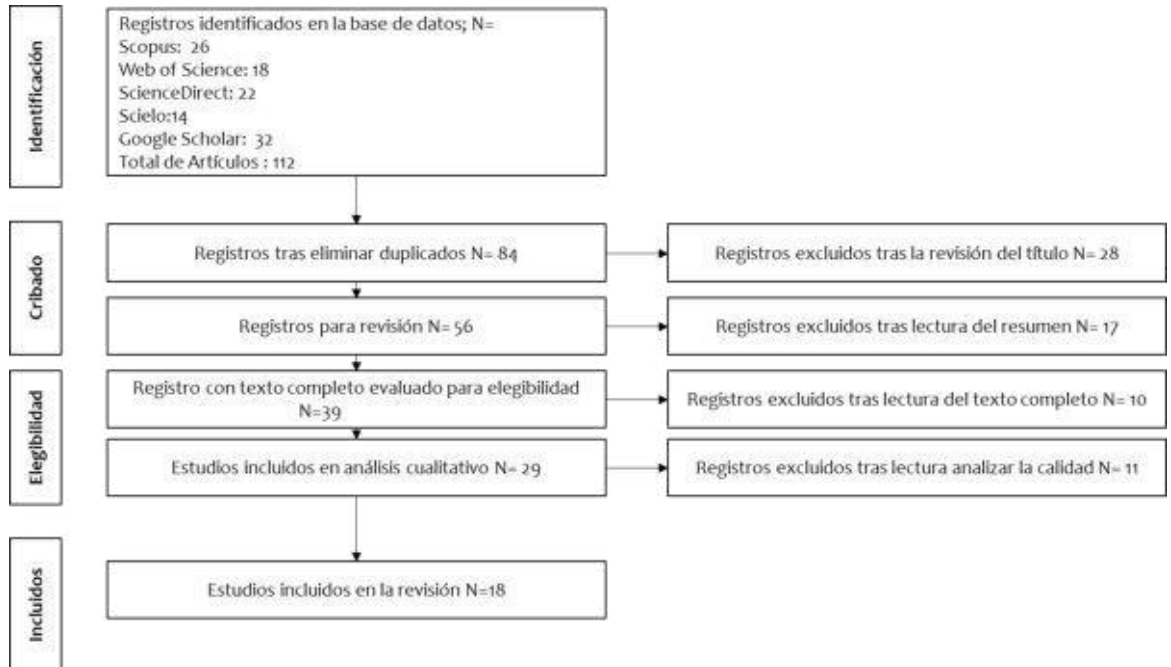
Identificación

Registros identificados en la base de datos; N=
Scopus: 26
Web of Science: 18
ScienceDirect: 22
Scielo:14
Google Scholar: 32
Total de Artículos : 112

Cribado

Registros tras eliminar duplicados N= 84

Registros excluidos tras la revisión del título N= 28

Registros para revisión N= 56

Registros excluidos tras lectura del resumen N= 17

Elegibilidad

Registro con texto completo evaluado para elegibilidad N=39

Registros excluidos tras lectura del texto completo N= 10

Estudios incluidos en análisis cualitativo N= 29

Registros excluidos tras lectura analizar la calidad N= 11

Incluidos

Estudios incluidos en la revisión N=18